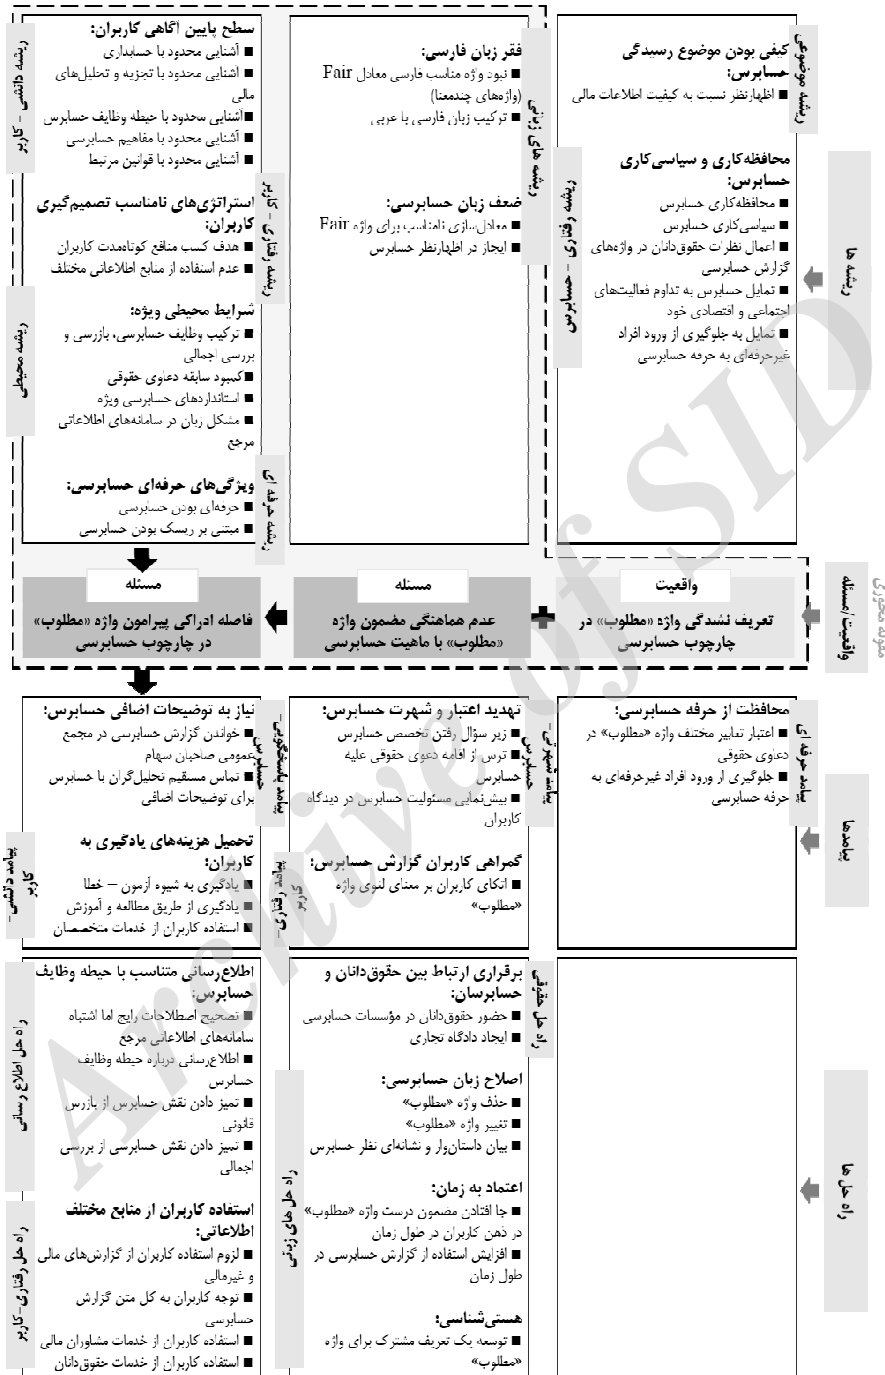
ریشه موضوعی
کیفی بودن موضوع رسیدگی حسابرس:
■ اظهارنظر نسبت به کیفیت اطلاعات مالی

ریشه رفتاری – حسابرس
محافظه‌کاری و سیاسی‌کاری حسابرس:
■ محافظه‌کاری حسابرس
■ سیاسی‌کاری حسابرس
■ اعمال نظرات حقوق‌دانان در واژه‌های گزارش حسابرسی
■ تمایل حسابرس به تداوم فعالیت‌های اجتماعی و اقتصادی خود
■ تمایل به جلوگیری از ورود افراد غیرحرفه‌ای به حرفه حسابرسی

ریشه‌ها

ریشه زبانی (زمینه‌ای)
فقر زبان فارسی:
■ نبود واژه مناسب فارسی معادل Fair (واژه‌های چندمعنا)
■ ترکیب زبان فارسی با عربی

ضعف زبان حسابرسی:
■ معادل‌سازی نامناسب برای واژه Fair
■ ایجاز در اظهارنظر حسابرس

ریشه دانشی – کاربر
سطح پایین آگاهی کاربران:
■ آشنایی محدود با حسابداری
■ آشنایی محدود با تجزیه و تحلیل‌های مالی
■ آشنایی محدود با حیطه وظایف حسابرس
■ آشنایی محدود با مفاهیم حسابرسی
■ آشنایی محدود با قوانین مرتبط

ریشه رفتاری – کاربر (زمینه‌ای)
استراتژی‌های نامناسب تصمیم‌گیری کاربران:
■ هدف کسب منافع کوتاه‌مدت کاربران
■ عدم استفاده از منابع اطلاعاتی مختلف

ریشه محیطی
شرایط محیطی ویژه:
■ ترکیب وظایف حسابرسی، بازرسی و بررسی اجمالی
■ کمبود سابقه دعاوی حقوقی
■ استانداردهای حسابرسی ویژه
■ مشکل زبان در سامانه‌های اطلاعاتی مرجع

ریشه حرفه‌ای (زمینه‌ای)
ویژگی‌های حرفه‌ای حسابرسی:
■ حرفه‌ای بودن حسابرسی
■ مبتنی بر ریسک بودن حسابرسی

مقوله محوری
واقعیت/مسئله

واقعیت
تعریف نشدگی واژه «مطلوب» در چارچوب حسابرسی

مسئله
عدم هماهنگی مضمون واژه «مطلوب» با ماهیت حسابرسی

مسئله
فاصله ادراکی پیرامون واژه «مطلوب» در چارچوب حسابرسی

پیامد حرفه‌ای
محافظت از حرفه حسابرسی:
■ اعتبار تعابیر مختلف واژه «مطلوب» در دعاوی حقوقی
■ جلوگیری از ورود افراد غیرحرفه‌ای به حرفه حسابرسی

پیامدها

پیامد مسئولیتی
تهدید اعتبار و شهرت حسابرس:
■ زیر سؤال رفتن تخصص حسابرس
■ ترس از اقامه دعوی حقوقی علیه حسابرس
■ بیش‌نمایی مسئولیت حسابرس در دیدگاه کاربران

پیامد رفتاری – کاربر
گمراهی کاربران گزارش حسابرس:
■ اتکای کاربران بر معنای لغوی واژه «مطلوب»

پیامد مسئولیتی – حسابرس
نیاز به توضیحات اضافی حسابرس:
■ خواندن گزارش حسابرسی در مجمع عمومی صاحبان سهام
■ تماس مستقیم تحلیل‌گران با حسابرس برای توضیحات اضافی

پیامد دانشی – کاربر
تحمیل هزینه‌های یادگیری به کاربران:
■ یادگیری به شیوه آزمون – خطا
■ یادگیری از طریق مطالعه و آموزش
■ استفاده کاربران از خدمات متخصصان

راه حل‌ها

راه حل حقوقی
برقراری ارتباط بین حقوق‌دانان و حسابرسان:
■ حضور حقوق‌دانان در مؤسسات حسابرسی
■ ایجاد دادگاه تجاری

راه حل‌های زبانی
اصلاح زبان حسابرسی:
■ حذف واژه «مطلوب»
■ تغییر واژه «مطلوب»
■ بیان داستان‌وار و نشانه‌ای نظر حسابرس

اعتماد به زمان:
■ جا افتادن مضمون درست واژه «مطلوب» در ذهن کاربران در طول زمان
■ افزایش استفاده از گزارش حسابرسی در طول زمان

هستی‌شناسی:
■ توسعه یک تعریف مشترک برای واژه «مطلوب»

راه حل اطلاع رسانی
اطلاع‌رسانی متناسب با حیطه وظایف حسابرس:
■ تصحیح اصطلاحات رایج اما اشتباه سامانه‌های اطلاعاتی مرجع
■ اطلاع‌رسانی درباره حیطه وظایف حسابرس
■ تمیز دادن نقش حسابرس از بازرس قانونی
■ تمیز دادن نقش حسابرسی از بررسی اجمالی

راه حل رفتاری – کاربر
استفاده کاربران از منابع مختلف اطلاعاتی:
■ لزوم استفاده کاربران از گزارش‌های مالی و غیرمالی
■ توجه کاربران به کل متن گزارش حسابرسی
■ استفاده کاربران از خدمات مشاوران مالی
■ استفاده کاربران از خدمات حقوق‌دانان

Archive of SID